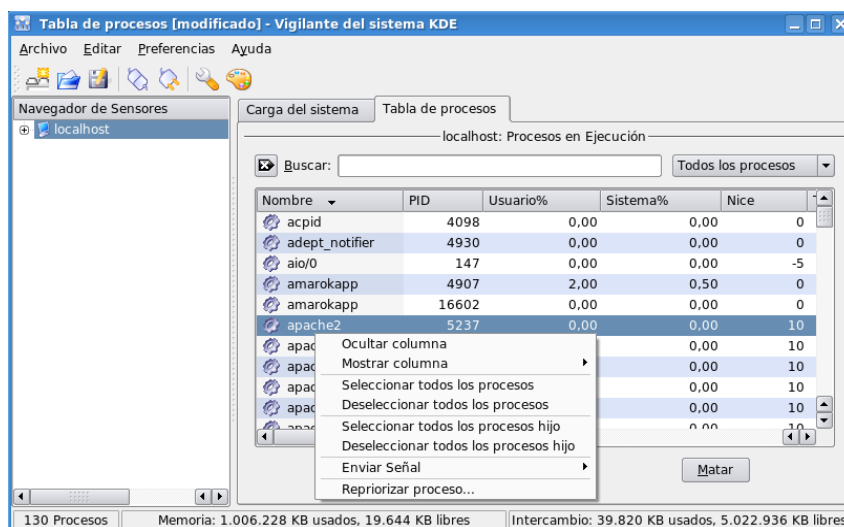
Tabla de procesos [modificado] - Vigilante del sistema KDE

Archivo Editar Preferencias Ayuda

Navegador de Sensores

localhost

Carga del sistema | Tabla de procesos

localhost: Procesos en Ejecución

Buscar:

Todos los procesos

| Nombre | PID | Usuario% | Sistema% | Nice |
|---|---|---|---|---|
| acpid | 4098 | 0,00 | 0,00 | 0 |
| adept_notifier | 4930 | 0,00 | 0,00 | 0 |
| aio/0 | 147 | 0,00 | 0,00 | -5 |
| amarokapp | 4907 | 2,00 | 0,50 | 0 |
| amarokapp | 16602 | 0,00 | 0,00 | 0 |
| apache2 | 5237 | 0,00 | 0,00 | 10 |
| apa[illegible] | | | 0,00 | 10 |
| apa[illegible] | | | 0,00 | 10 |
| apa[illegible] | | | 0,00 | 10 |
| apa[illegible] | | | 0,00 | 10 |
| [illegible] | | | 0,00 | 10 |

Ocultar columna
Mostrar columna
Seleccionar todos los procesos
Deseleccionar todos los procesos
Seleccionar todos los procesos hijo
Deseleccionar todos los procesos hijo
Enviar Señal
Repriorizar proceso...

Matar

130 Procesos | Memoria: 1.006.228 KB usados, 19.644 KB libres | Intercambio: 39.820 KB usados, 5.022.936 KB libres